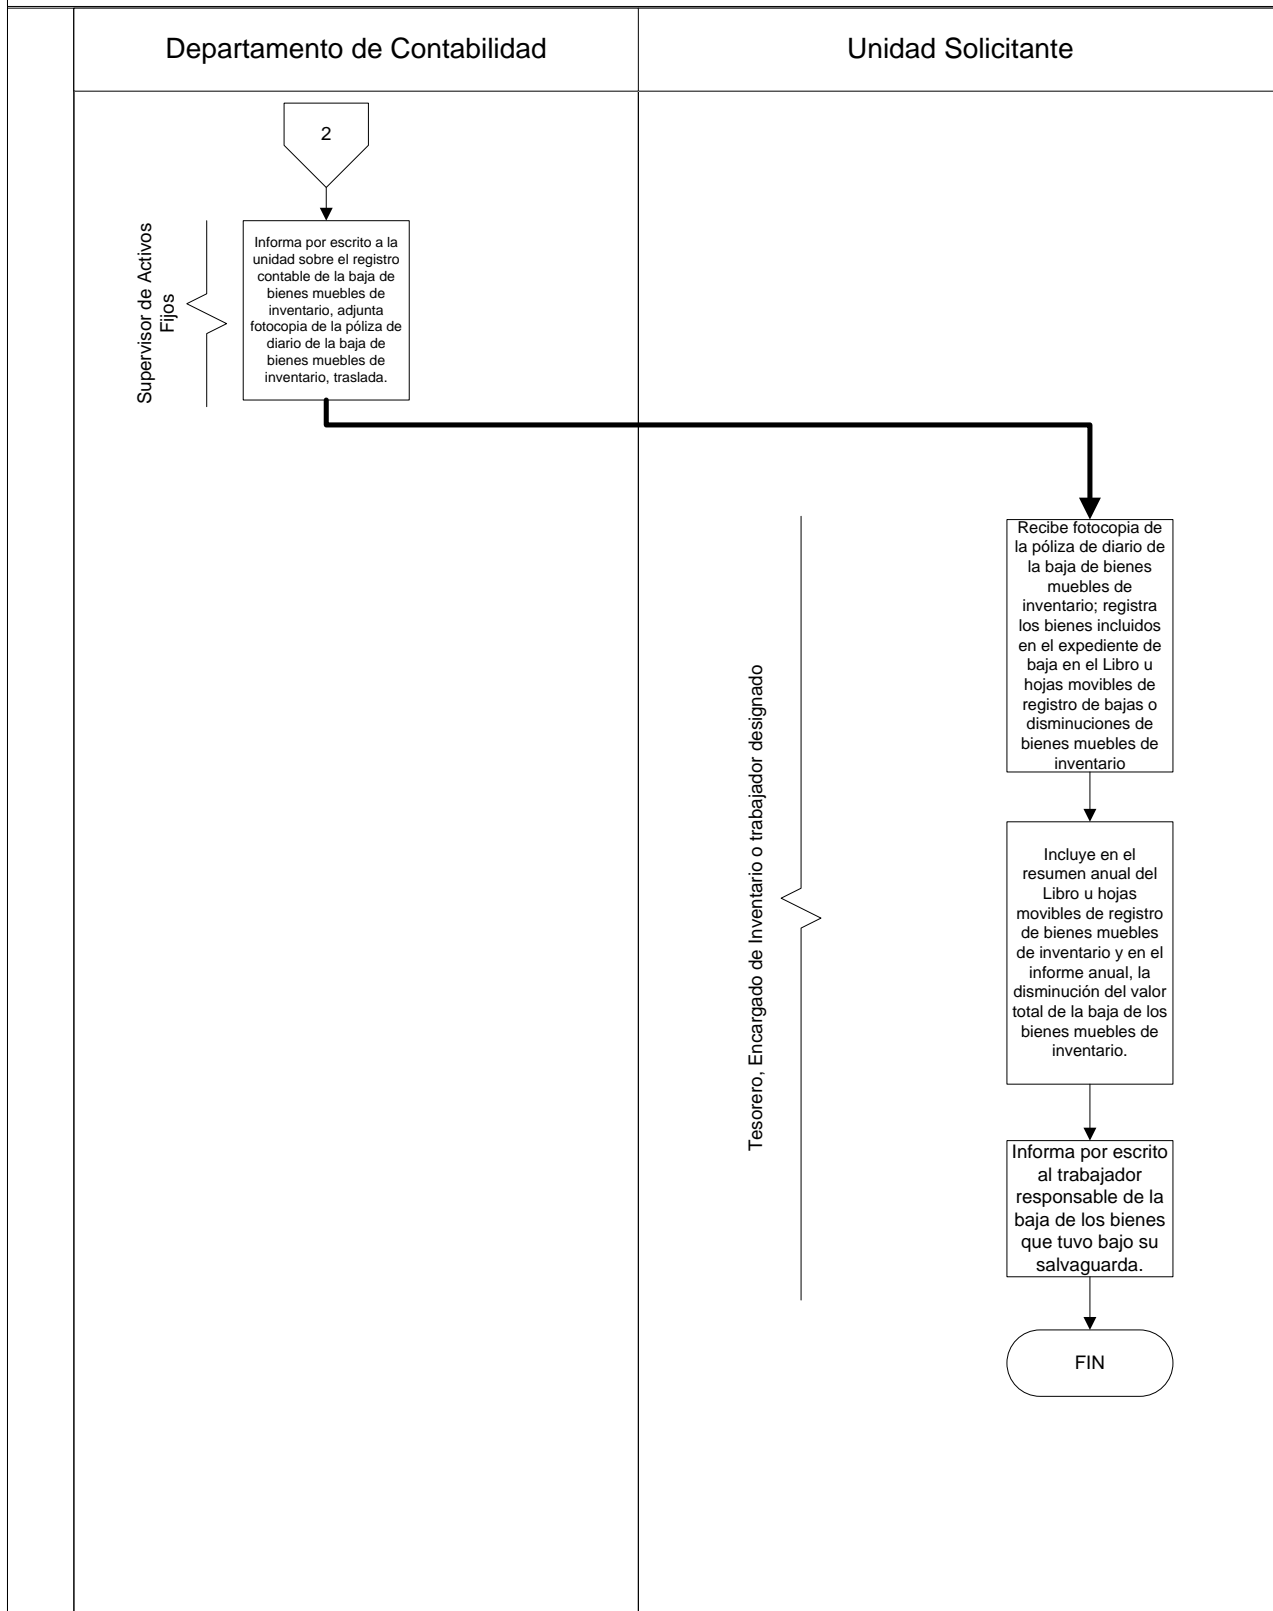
Departamento de Contabilidad

Unidad Solicitante

2

Supervisor de Activos Fijos

Informa por escrito a la unidad sobre el registro contable de la baja de bienes muebles de inventario, adjunta fotocopia de la póliza de diario de la baja de bienes muebles de inventario, traslada.

Tesorero, Encargado de Inventario o trabajador designado

Recibe fotocopia de la póliza de diario de la baja de bienes muebles de inventario; registra los bienes incluidos en el expediente de baja en el Libro u hojas movibles de registro de bajas o disminuciones de bienes muebles de inventario

Incluye en el resumen anual del Libro u hojas movibles de registro de bienes muebles de inventario y en el informe anual, la disminución del valor total de la baja de los bienes muebles de inventario.

Informa por escrito al trabajador responsable de la baja de los bienes que tuvo bajo su salvaguarda.

FIN